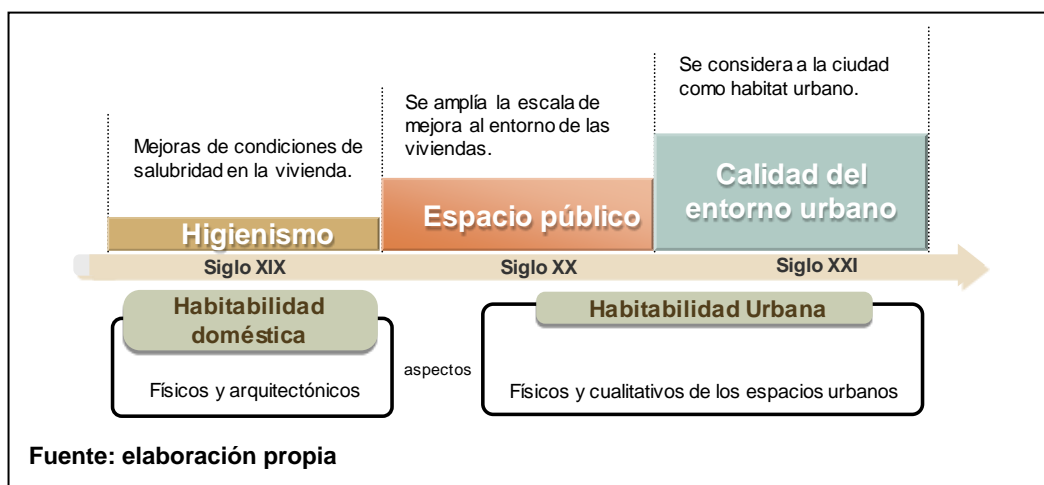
Mejoras de condiciones de salubridad en la vivienda.

Se amplía la escala de mejora al entorno de las viviendas.

Se considera a la ciudad como habitat urbano.

Higienismo

Espacio público

Calidad del entorno urbano

Siglo XIX

Siglo XX

Siglo XXI

Habitabilidad doméstica

Físicos y arquitectónicos

aspectos

Habitabilidad Urbana

Físicos y cualitativos de los espacios urbanos

Fuente: elaboración propia